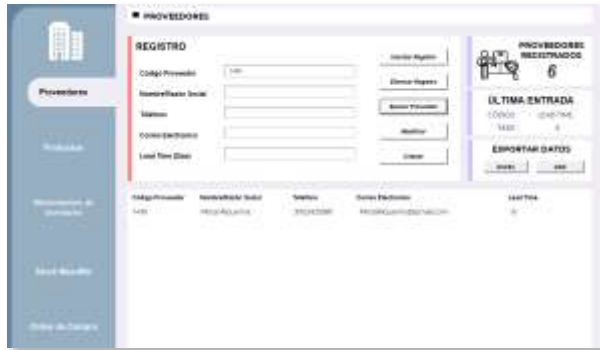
■ PROVEEDORES

Proveedores

Productos

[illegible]

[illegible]

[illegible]

REGISTRO

Codigo Proveedor
1435

Nombre/Razon Social

Telefono

Correo Electronico

Lead Time (Dias)

Insertar Registro

Eliminar Registro

Buscar Proveedor

Modificar

Limpiar

PROVEEDORES REGISTRADOS
6

ULTIMA ENTRADA
CODIGO LEAD TIME
1435 0

EXPORTAR DATOS
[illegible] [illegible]

| Codigo Proveedor | Nombre/Razon Social | Telefono | Correo Electronico | Lead Time |
|---|---|---|---|---|
| 1435 | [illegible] | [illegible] | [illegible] | 0 |